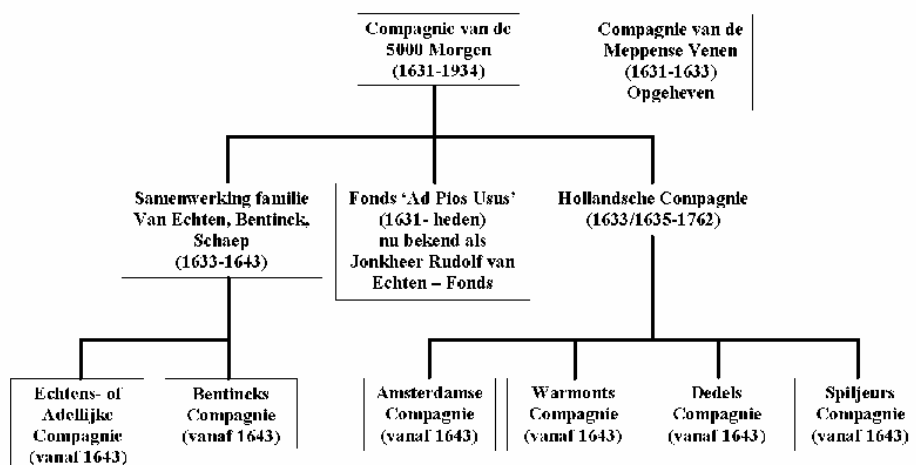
Compagnie van de 5000 Morgen (1631-1934)

Compagnie van de Meppense Venen (1631-1633) Opgeheven

Samenwerking familie Van Echten, Bentinck, Schaep (1633-1643)

Fonds 'Ad Pios Usus' (1631- heden) nu bekend als Jonkheer Rudolf van Echten – Fonds

Hollandsche Compagnie (1633/1635-1762)

Echtens- of Adellijke Compagnie (vanaf 1643)

Bentincks Compagnie (vanaf 1643)

Amsterdamse Compagnie (vanaf 1643)

Warmonts Compagnie (vanaf 1643)

Dedels Compagnie (vanaf 1643)

Spiljeurs Compagnie (vanaf 1643)